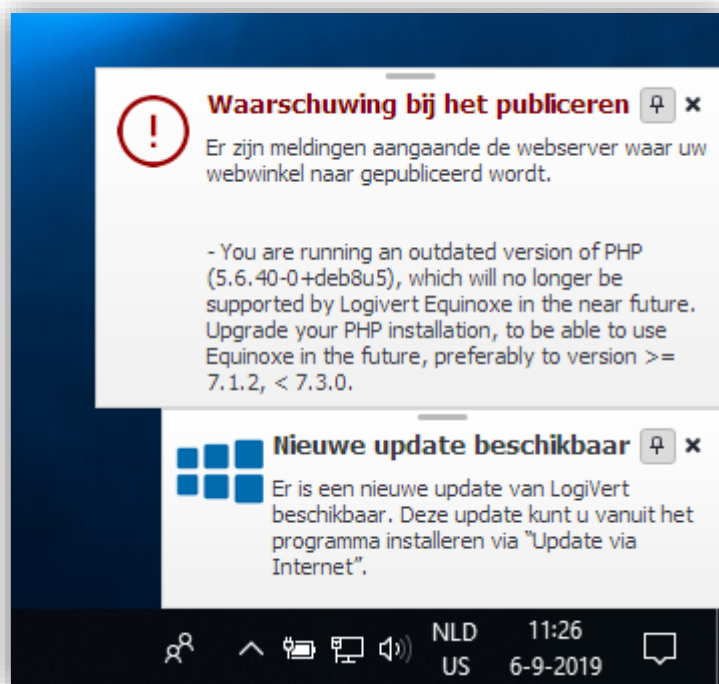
!
Waarschuwing bij het publiceren
Er zijn meldingen aangaande de webserver waar uw webwinkel naar gepubliceerd wordt.

- You are running an outdated version of PHP (5.6.40-0+deb8u5), which will no longer be supported by Logivert Equinoxe in the near future. Upgrade your PHP installation, to be able to use Equinoxe in the future, preferably to version >= 7.1.2, < 7.3.0.

Nieuwe update beschikbaar
Er is een nieuwe update van LogiVert beschikbaar. Deze update kunt u vanuit het programma installeren via "Update via Internet".

NLD
US
11:26
6-9-2019